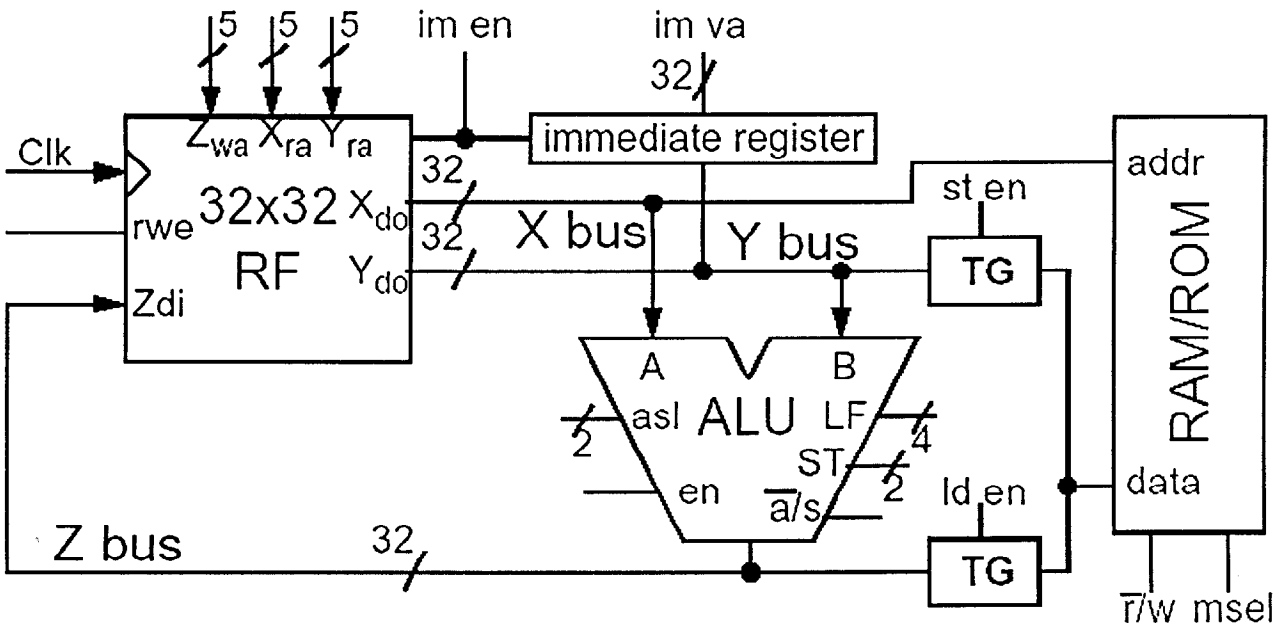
5 5 5
im en
im va
32
$Z_{wa}$ $X_{ra}$ $Y_{ra}$
immediate register
Clk
32
addr
st en
32x32 $X_{do}$
rwe
32
X bus
Y bus
RF
$Y_{do}$
TG
Zdi
RAM/ROM
A
B
asl
ALU
LF
2
4
ST
2
en
$\overline{a}/s$
data
ld en
Z bus
32
TG
$\overline{r}/w$ msel